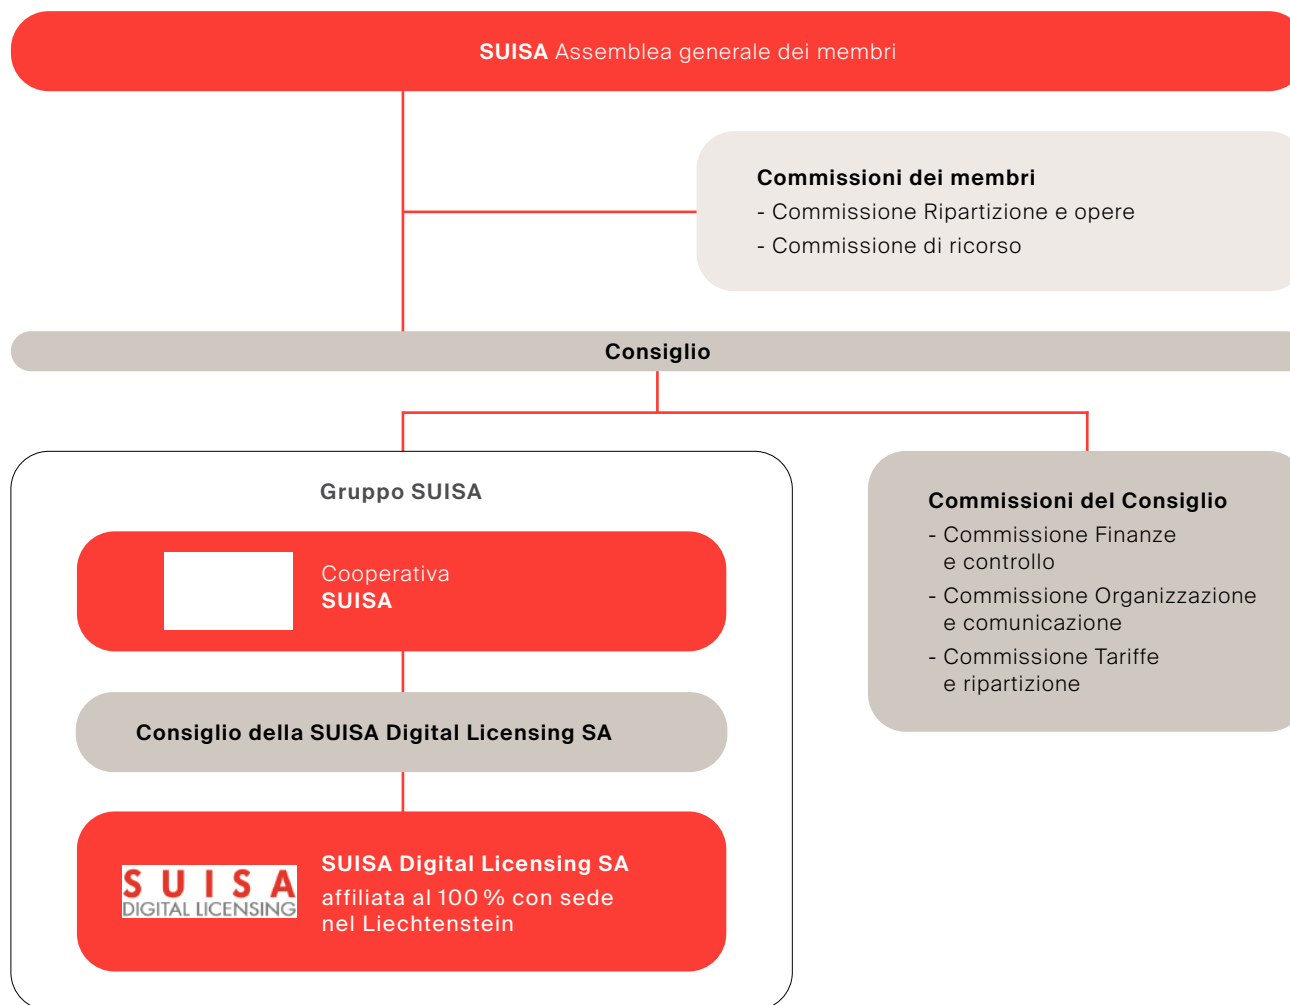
**SUISA** Assemblea generale dei membri

**Commissioni dei membri**
- Commissione Ripartizione e opere
- Commissione di ricorso

**Consiglio**

**Gruppo SUISA**

Cooperativa
**SUISA**

**Consiglio della SUISA Digital Licensing SA**

SUISA
DIGITAL LICENSING

**SUISA Digital Licensing SA**
affiliata al 100 % con sede nel Liechtenstein

**Commissioni del Consiglio**
- Commissione Finanze e controllo
- Commissione Organizzazione e comunicazione
- Commissione Tariffe e ripartizione